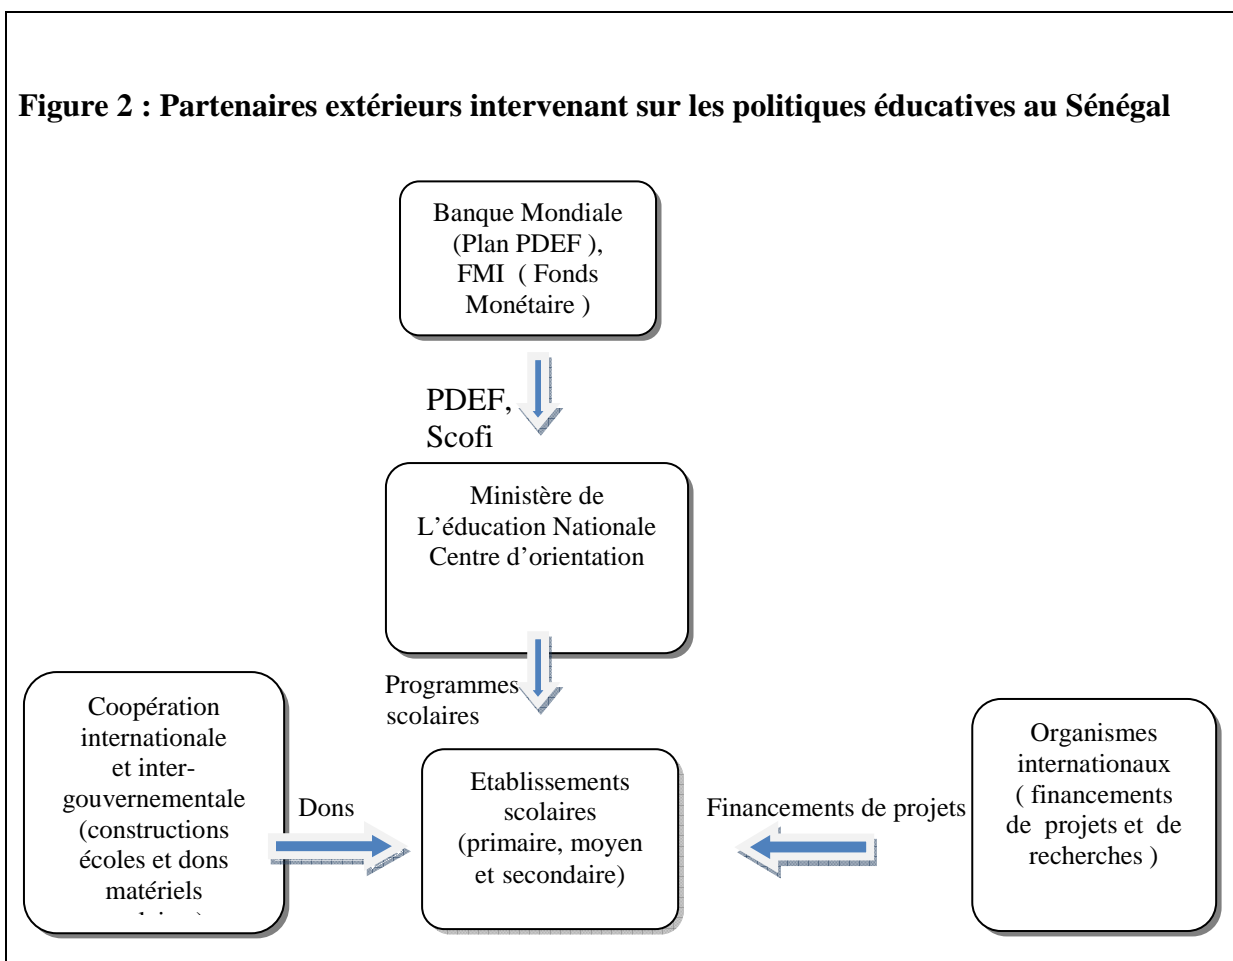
Figure 2 : Partenaires extérieurs intervenant sur les politiques éducatives au Sénégal

Banque Mondiale (Plan PDEF ), FMI ( Fonds Monétaire )

PDEF, Scofi

Ministère de L'éducation Nationale Centre d'orientation

Programmes scolaires

Coopération internationale et inter-gouvernementale (constructions écoles et dons matériels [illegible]

Dons

Etablissements scolaires (primaire, moyen et secondaire)

Financements de projets

Organismes internationaux ( financements de projets et de recherches )